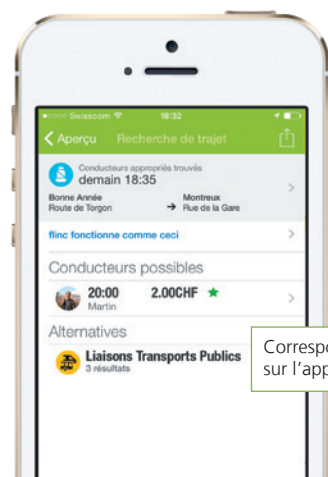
Swisscom 18:32

Aperçu Recherche de trajet

Conducteurs appropriés trouvés
demain 18:35

Bonne Année
Route de Torgon
Montreux
Rue de la Gare

flinc fonctionne comme ceci

Conducteurs possibles

20:00
Martin
2.00CHF

Alternatives

Liaisons Transports Publics
3 résultats

Correspo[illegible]
sur l'app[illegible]